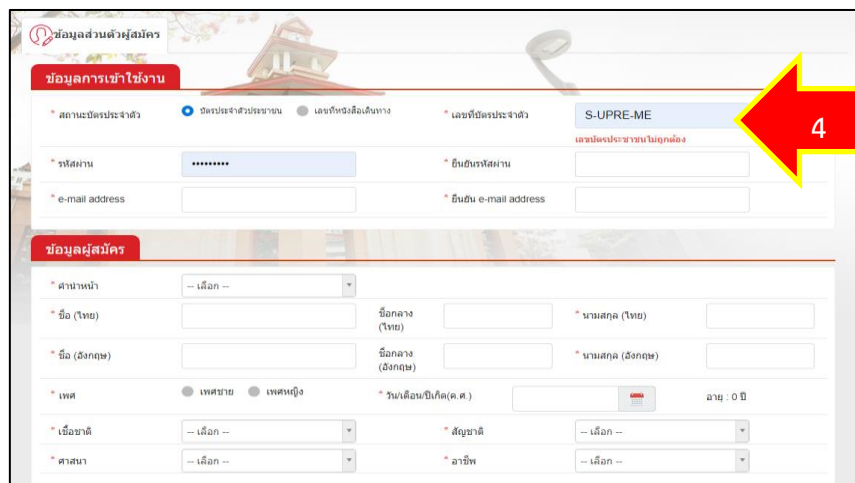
ข้อมูลส่วนตัวผู้สมัคร

ข้อมูลการเข้าใช้งาน

* สถานะบัตรประจำตัว บัตรประจำตัวประชาชน เลขที่หนังสือเดินทาง

* เลขที่บัตรประจำตัว S-UPRE-ME

เลขบัตรประชาชนไม่ถูกต้อง

4

* รหัสผ่าน •••••••••

* ยืนยันรหัสผ่าน

* e-mail address

* ยืนยัน e-mail address

ข้อมูลผู้สมัคร

* คำนำหน้า -- เลือก --

* ชื่อ (ไทย)

ชื่อกลาง (ไทย)

* นามสกุล (ไทย)

* ชื่อ (อังกฤษ)

ชื่อกลาง (อังกฤษ)

* นามสกุล (อังกฤษ)

* เพศ เพศชาย เพศหญิง

* วัน/เดือน/ปีเกิด(ค.ศ.)

อายุ : 0 ปี

* เชื้อชาติ -- เลือก --

* สัญชาติ -- เลือก --

* ศาสนา -- เลือก --

* อาชีพ -- เลือก --